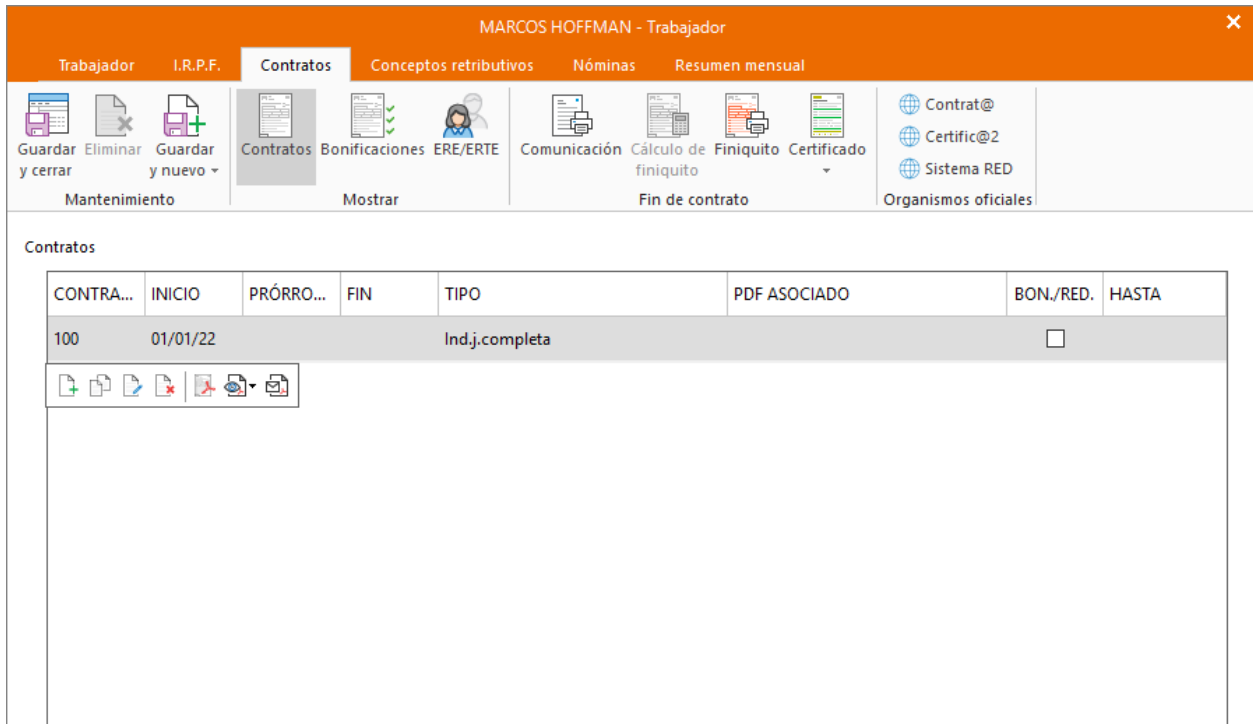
MARCOS HOFFMAN - Trabajador

Trabajador I.R.P.F. Contratos Conceptos retributivos Nóminas Resumen mensual

Guardar y cerrar Eliminar Guardar y nuevo
Mantenimiento

Contratos Bonificaciones ERE/ERTE
Mostrar

Comunicación Cálculo de finiquito Finiquito Certificado
Fin de contrato

Contrat@
Certific@2
Sistema RED
Organismos oficiales

Contratos

| CONTRA... | INICIO | PRÓRRO... | FIN | TIPO | PDF ASOCIADO | BON./RED. | HASTA |
|---|---|---|---|---|---|---|---|
| 100 | 01/01/22 | | | Ind.j.completa | | ☐ | |